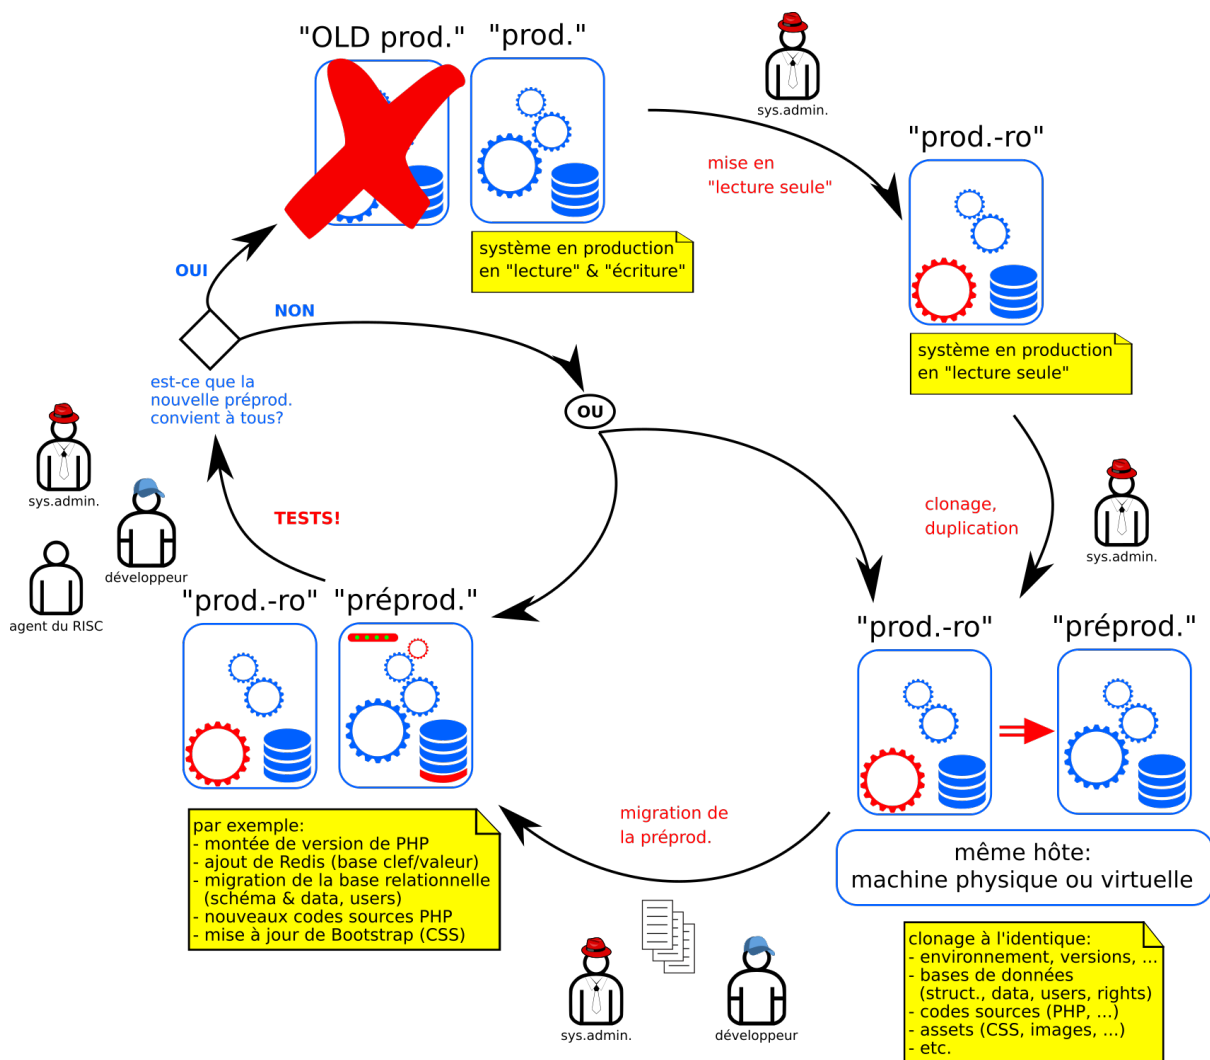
"OLD prod."

"prod."

système en production en "lecture" & "écriture"

sys.admin.

mise en "lecture seule"

"prod.-ro"

système en production en "lecture seule"

OUI

NON

est-ce que la nouvelle préprod. convient à tous?

OU

sys.admin.

développeur

agent du RISC

TESTS!

clonage, duplication

sys.admin.

"prod.-ro"

"préprod."

"prod.-ro"

"préprod."

même hôte: machine physique ou virtuelle

par exemple:
- montée de version de PHP
- ajout de Redis (base clef/valeur)
- migration de la base relationnelle (schéma & data, users)
- nouveaux codes sources PHP
- mise à jour de Bootstrap (CSS)

migration de la préprod.

sys.admin.

développeur

clonage à l'identique:
- environnement, versions, ...
- bases de données (struct., data, users, rights)
- codes sources (PHP, ...)
- assets (CSS, images, ...)
- etc.